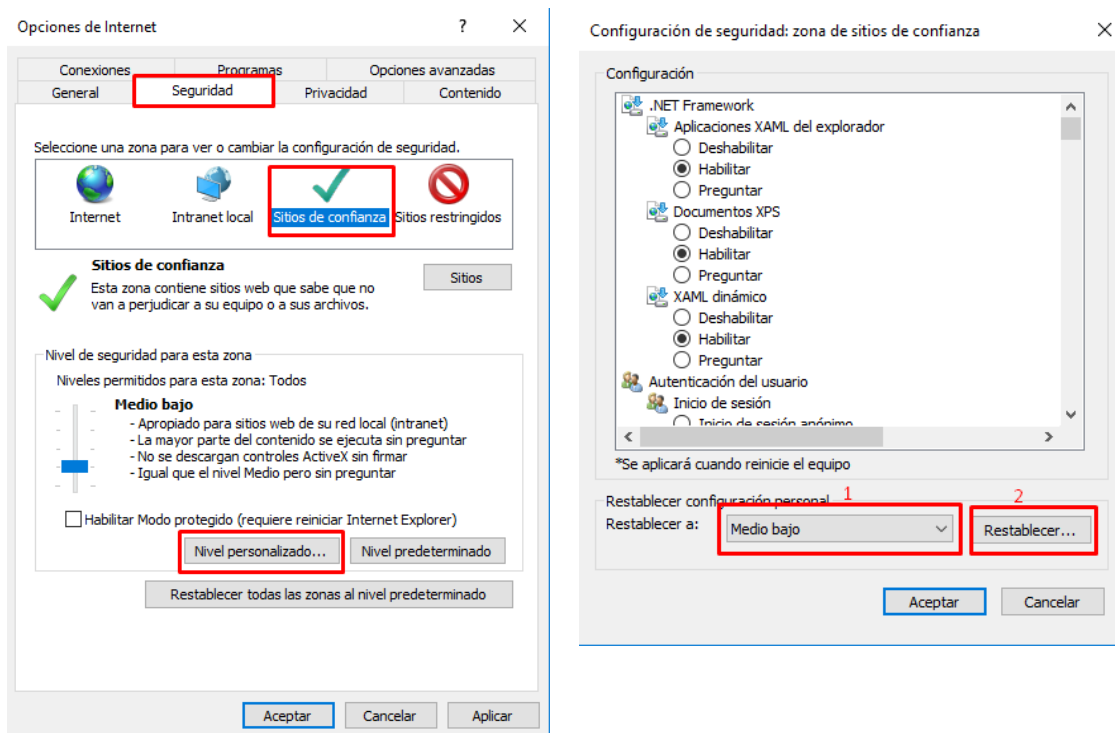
Opciones de Internet
?
X

Conexiones
Programas
Opciones avanzadas
General
Seguridad
Privacidad
Contenido

Seleccione una zona para ver o cambiar la configuración de seguridad.

Internet
Intranet local
Sitios de confianza
Sitios restringidos

Sitios de confianza
Esta zona contiene sitios web que sabe que no van a perjudicar a su equipo o a sus archivos.

Sitios

Nivel de seguridad para esta zona
Niveles permitidos para esta zona: Todos

Medio bajo
- Apropiado para sitios web de su red local (intranet)
- La mayor parte del contenido se ejecuta sin preguntar
- No se descargan controles ActiveX sin firmar
- Igual que el nivel Medio pero sin preguntar

Habilitar Modo protegido (requiere reiniciar Internet Explorer)

Nivel personalizado...
Nivel predeterminado

Restablecer todas las zonas al nivel predeterminado

Aceptar
Cancelar
Aplicar

Configuración de seguridad: zona de sitios de confianza
X

Configuración
.NET Framework
Aplicaciones XAML del explorador
Deshabilitar
Habilitar
Preguntar
Documentos XPS
Deshabilitar
Habilitar
Preguntar
XAML dinámico
Deshabilitar
Habilitar
Preguntar
Autenticación del usuario
Inicio de sesión
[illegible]

*Se aplicará cuando reinicie el equipo

Restablecer configuración personal
1
2
Restablecer a:
Medio bajo
Restablecer...

Aceptar
Cancelar